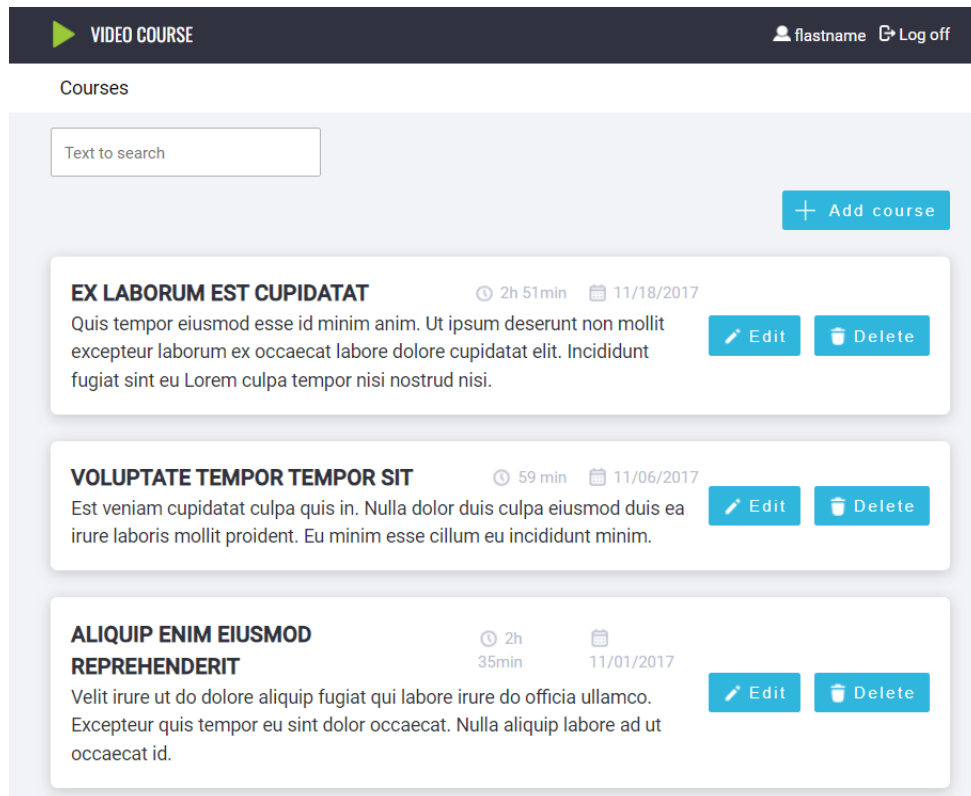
VIDEO COURSE

flastname Log off

Courses

Text to search

Add course

EX LABORUM EST CUPIDATAT 2h 51min 11/18/2017

Quis tempor eiusmod esse id minim anim. Ut ipsum deserunt non mollit excepteur laborum ex occaecat labore dolore cupidatat elit. Incididunt fugiat sint eu Lorem culpa tempor nisi nostrud nisi.

Edit Delete

VOLUPTATE TEMPOR TEMPOR SIT 59 min 11/06/2017

Est veniam cupidatat culpa quis in. Nulla dolor duis culpa eiusmod duis ea irure laboris mollit proident. Eu minim esse cillum eu incididunt minim.

Edit Delete

ALIQUIP ENIM EIUSMOD REPREHENDERIT 2h 35min 11/01/2017

Velit irure ut do dolore aliquip fugiat qui labore irure do officia ullamco. Excepteur quis tempor eu sint dolor occaecat. Nulla aliquip labore ad ut occaecat id.

Edit Delete